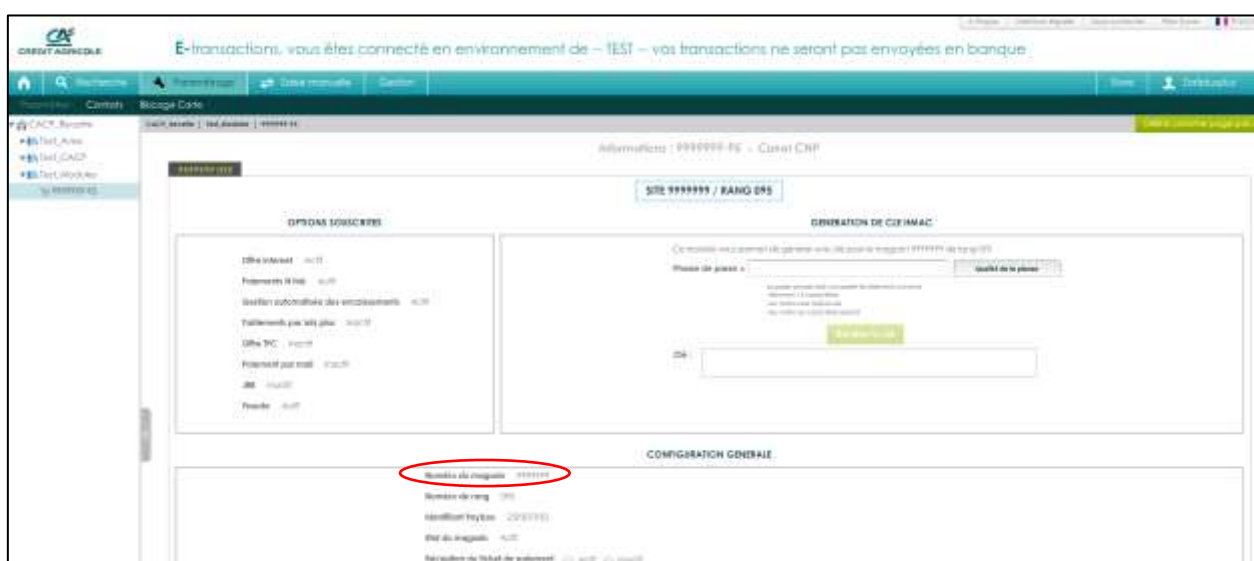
CRÉDIT AGRICOLE

E-transactions, vous êtes connecté en environnement de -- TEST -- vos transactions ne seront pas envoyées en banque

Recherche | Paramétrage | Saisie manuelle | Gestion

Contrats | Blocage Carte

CACP_Bourse
Test_Acme
Test_CACP
Test_Modules
9999999 95

Informations : 9999999 95 - Carrel CNP

SITE 9999999 / RANG 095

OPTIONS SOUSCRITES

Offre internet Actif
Paiements N fois Actif
Gestion automatisée des encaissements Actif
Paiements par lots plus Inactif
Offre TPC Inactif
Paiement par mail Inactif
3RI Inactif
Fraude Actif

GENERATION DE CLE HMAC

Phrase de passe :
Qualité de la phrase

Clé :

CONFIGURATION GENERALE

Numéro de magasin 9999999
Numéro de rang 095
Identifiant Paybox
Etat du magasin Actif